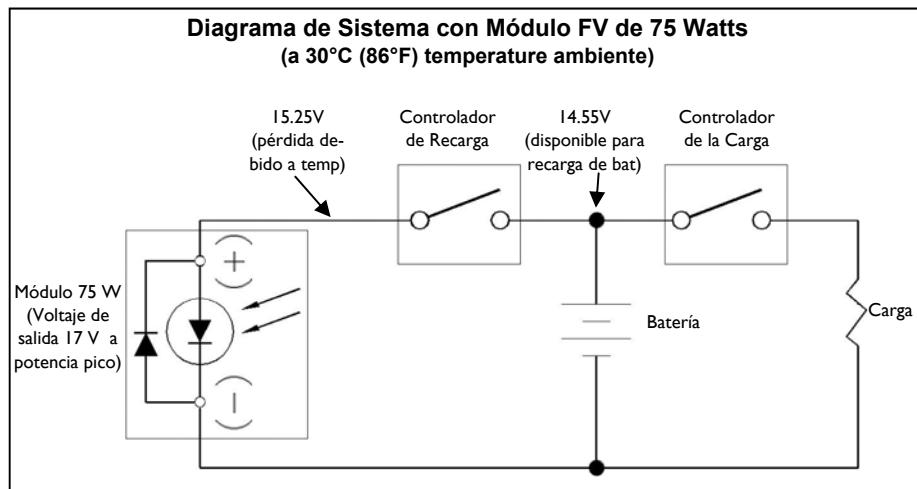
Diagrama de Sistema con Módulo FV de 75 Watts
(a 30°C (86°F) temperature ambiente)

15.25V
(pérdida debido a temp)

Controlador de Recarga

14.55V
(disponible para recarga de bat)

Controlador de la Carga

Módulo 75 W
(Voltaje de salida 17 V a potencia pico)

+

−

Batería

Carga